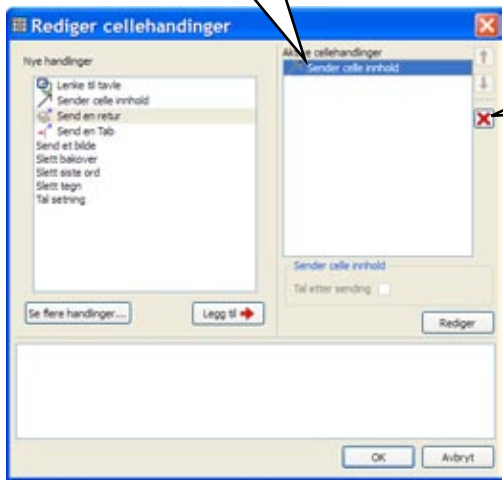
Rediger cellehandinger

Nye handlinger

Lenke til tavle
Sender celle innhold
Send en retur
Send en Tab
Send et bilde
Slett bakover
Slett siste ord
Slett tegn
Tal setning

Se flere handlinger...

Legg til

Aktive cellehandinger

Sender celle innhold

Sender celle innhold

Tal etter sending

Rediger

OK

Avbryt